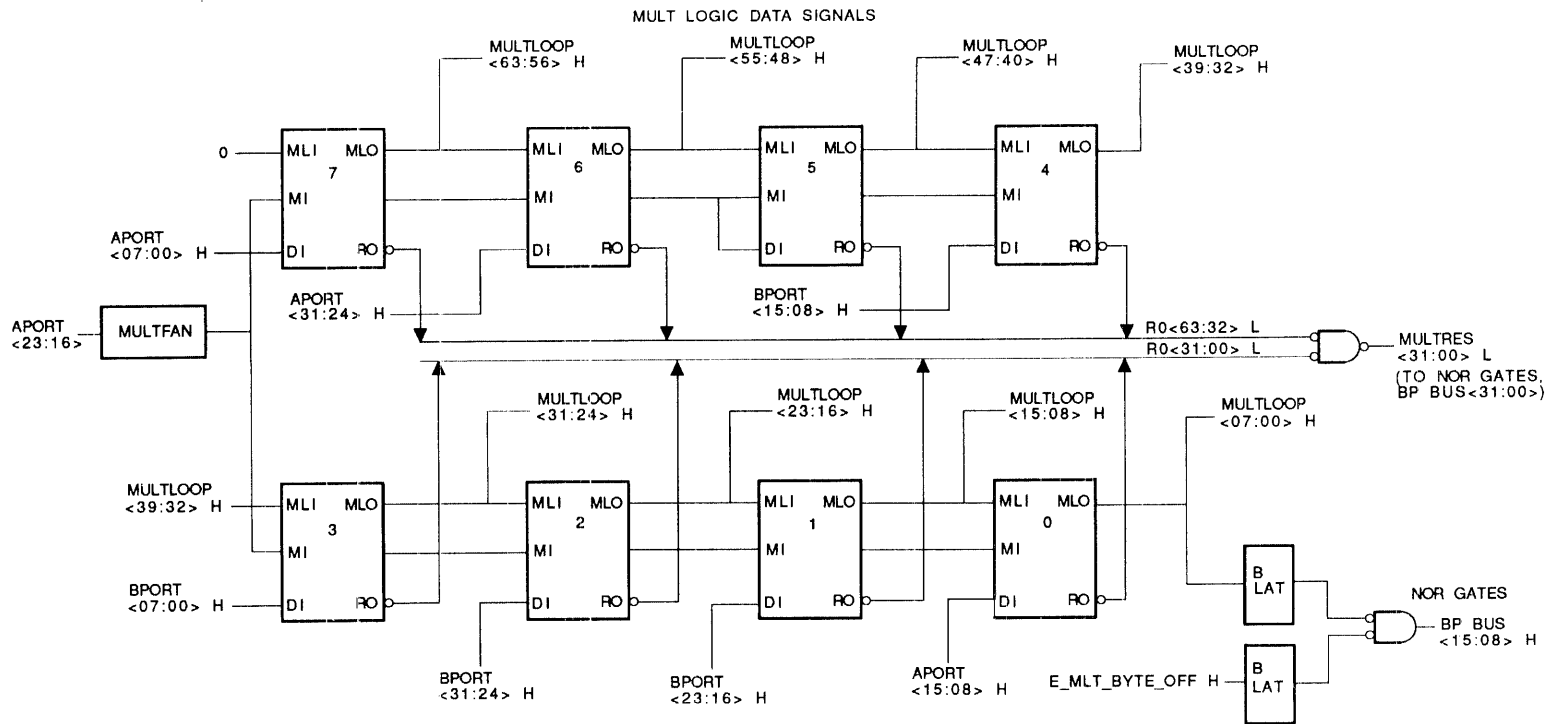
MULT LOGIC DATA SIGNALS

MULTLOOP <63:56> H
MULTLOOP <55:48> H
MULTLOOP <47:40> H
MULTLOOP <39:32> H

0
MLI MLO
7
MI
DI RO

MLI MLO
6
MI
DI RO

MLI MLO
5
MI
DI RO

MLI MLO
4
MI
DI RO

APORT <07:00> H

APORT <31:24> H

BPORT <15:08> H

APORT <23:16>

MULTFAN

R0<63:32> L
R0<31:00> L

MULTRES <31:00> L
(TO NOR GATES, BP BUS<31:00>)

MULTLOOP <31:24> H
MULTLOOP <23:16> H
MULTLOOP <15:08> H
MULTLOOP <07:00> H

MULTLOOP <39:32> H

MLI MLO
3
MI
DI RO

MLI MLO
2
MI
DI RO

MLI MLO
1
MI
DI RO

MLI MLO
0
MI
DI RO

BPORT <07:00> H

B LAT

NOR GATES

BP BUS <15:08> H

BPORT <31:24> H
BPORT <23:16> H
APORT <15:08> H
E_MLT_BYTE_OFF H

B LAT